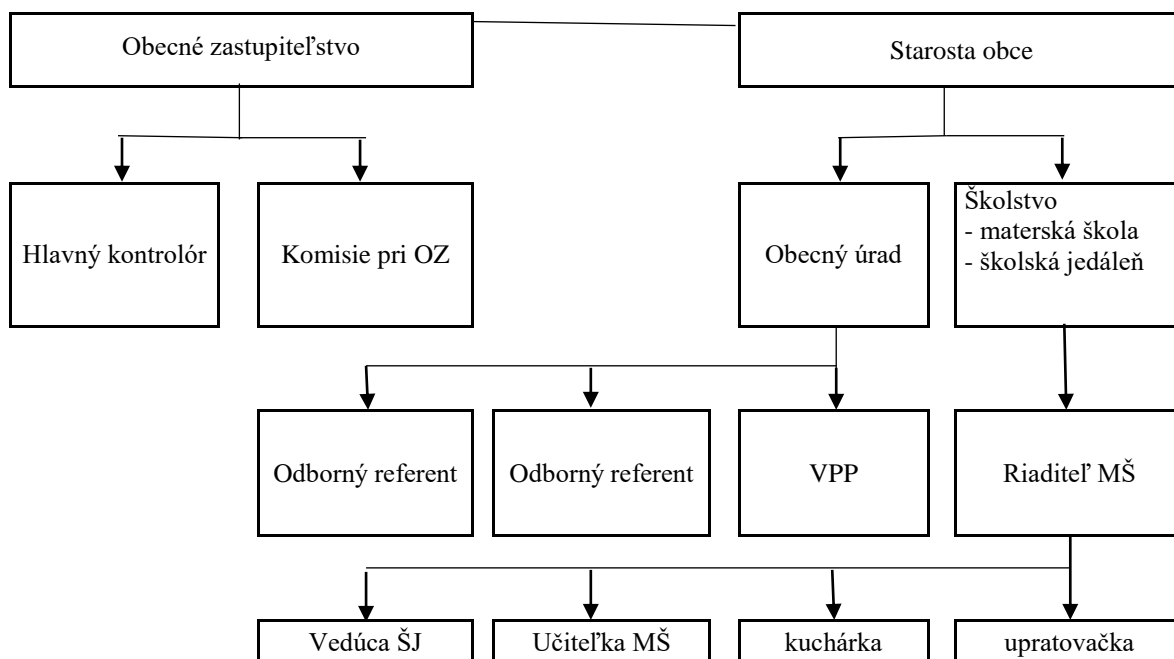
Obecné zastupiteľstvo

Starosta obce

Hlavný kontrolór

Komisie pri OZ

Obecný úrad

Školstvo
- materská škola
- školská jedáleň

Odborný referent

Odborný referent

VPP

Riaditeľ MŠ

Vedúca ŠJ

Učiteľka MŠ

kuchárka

upratovačka